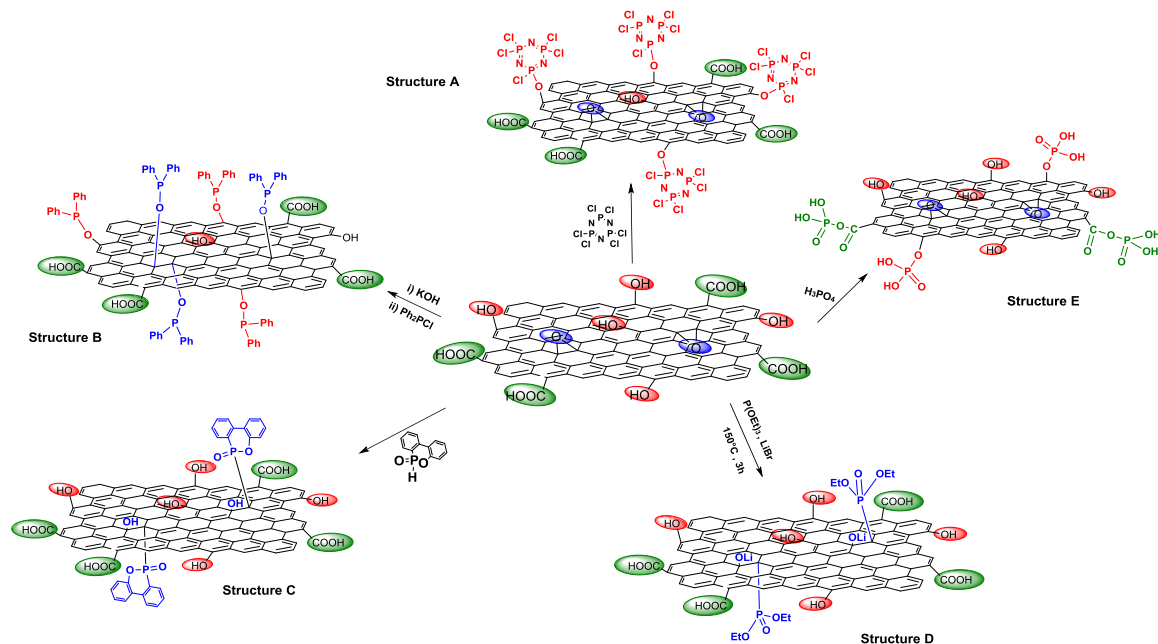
Structure A

Structure B

Structure C

Structure D

Structure E

Cl Cl
N P Cl
Cl P N P Cl
Cl N Cl

i) KOH
ii) $Ph_2PCl$

$H_3PO_4$

$P(OEt)_3$, LiBr
150°C, 3h

O=P O
H

Ph Ph P
Ph P Ph
HO COOH OH
HOOC COOH
HOOC

HO COOH
HO OH
HOOC O O
COOH
HOOC HO

OH
HO COOH OH
HO OH OH
HOOC COOH
HOOC HO
O=P O

EtO O OEt
P
OH COOH
HO OH
OLi OLi
HOOC COOH
HOOC HO
P OEt
EtO O

OH OH
HO P OH
OH O
HO OH
HO P O O C O O O C O P OH
OH OH
HO P O
OH HO